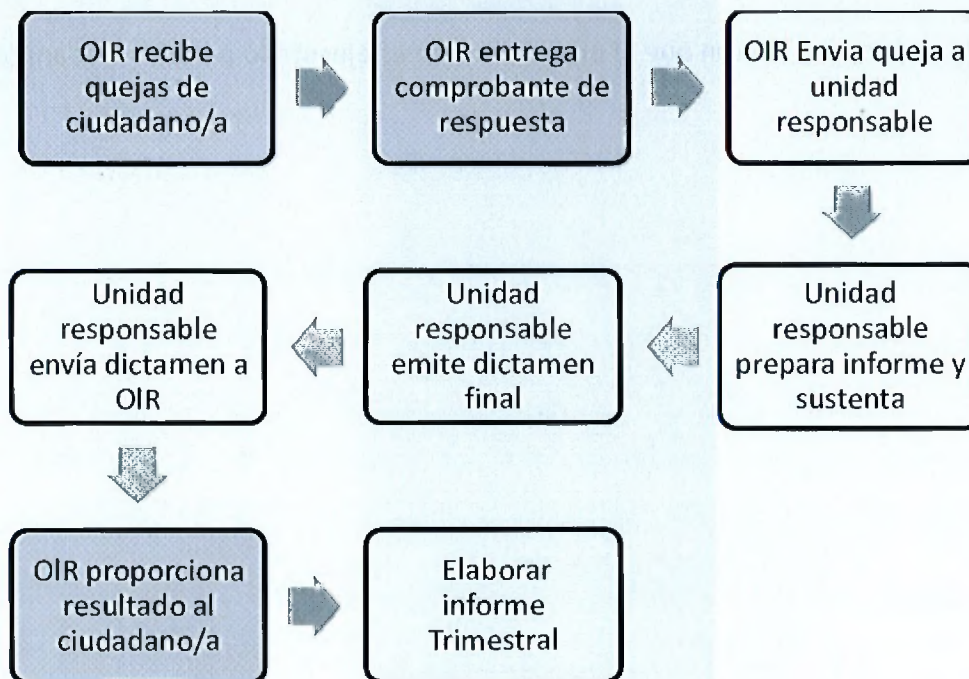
OIR recibe quejas de ciudadano/a

OIR entrega comprobante de respuesta

OIR Envia queja a unidad responsable

Unidad responsable prepara informe y sustenta

Unidad responsable emite dictamen final

Unidad responsable envía dictamen a OIR

OIR proporciona resultado al ciudadano/a

Elaborar informe Trimestral